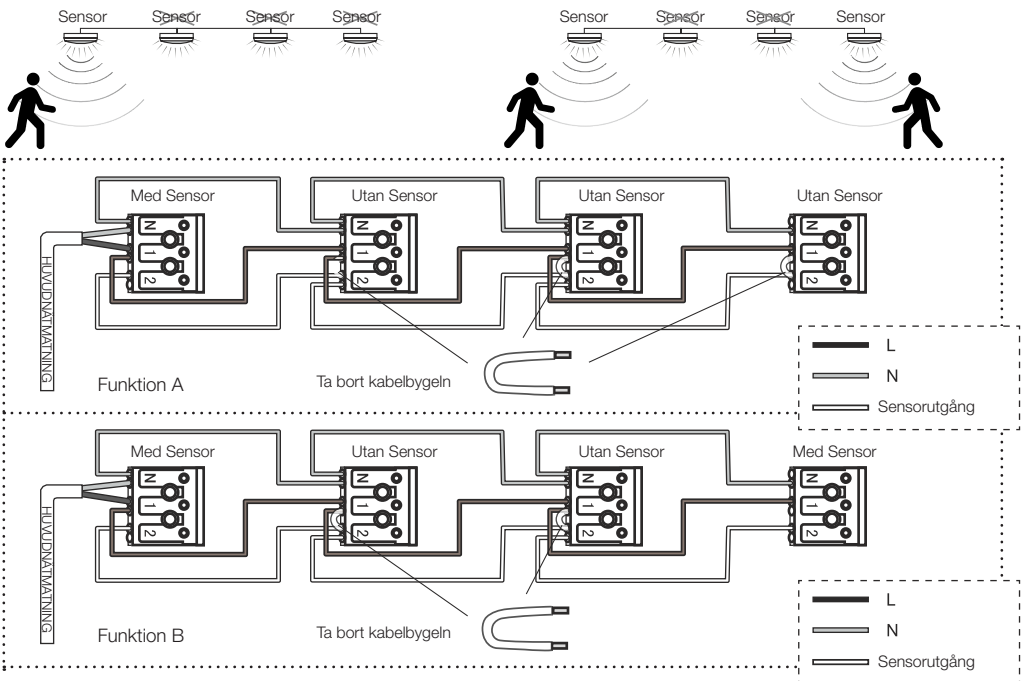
Sensor Sensor Sensor Sensor

Sensor Sensor Sensor Sensor

Med Sensor

Utan Sensor

Utan Sensor

Utan Sensor

N 1 2

HUVUDMATNING

Funktion A

Ta bort kabelbygeln

L

N

Sensorutgång

Med Sensor

Utan Sensor

Utan Sensor

Med Sensor

N 1 2

HUVUDMATNING

Funktion B

Ta bort kabelbygeln

L

N

Sensorutgång